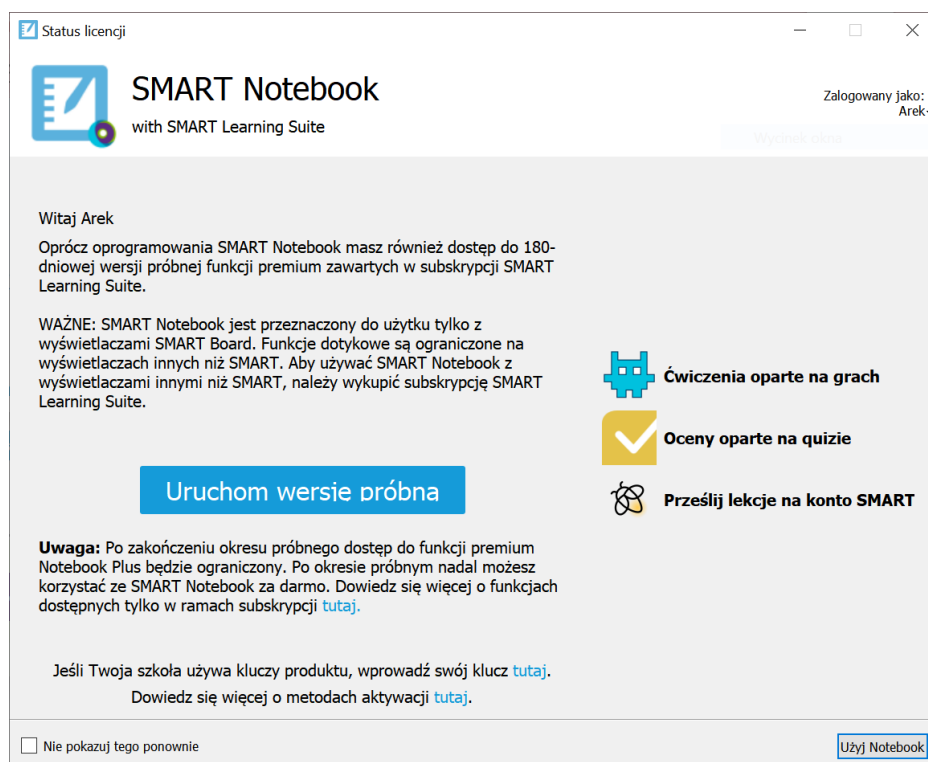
Status licencji

SMART Notebook
with SMART Learning Suite

Zalogowany jako:
Arek·

Witaj Arek
Oprócz oprogramowania SMART Notebook masz również dostęp do 180-dniowej wersji próbnej funkcji premium zawartych w subskrypcji SMART Learning Suite.

WAŻNE: SMART Notebook jest przeznaczony do użytku tylko z wyświetlaczami SMART Board. Funkcje dotykowe są ograniczone na wyświetlaczach innych niż SMART. Aby używać SMART Notebook z wyświetlaczami innymi niż SMART, należy wykupić subskrypcję SMART Learning Suite.

Ćwiczenia oparte na grach
Oceny oparte na quizie
Prześlij lekcje na konto SMART

Uruchom wersję próbną

Uwaga: Po zakończeniu okresu próbnego dostęp do funkcji premium Notebook Plus będzie ograniczony. Po okresie próbnym nadal możesz korzystać ze SMART Notebook za darmo. Dowiedz się więcej o funkcjach dostępnych tylko w ramach subskrypcji tutaj.

Jeśli Twoja szkoła używa kluczy produktu, wprowadź swój klucz tutaj.
Dowiedz się więcej o metodach aktywacji tutaj.

Nie pokazuj tego ponownie
Użyj Notebook